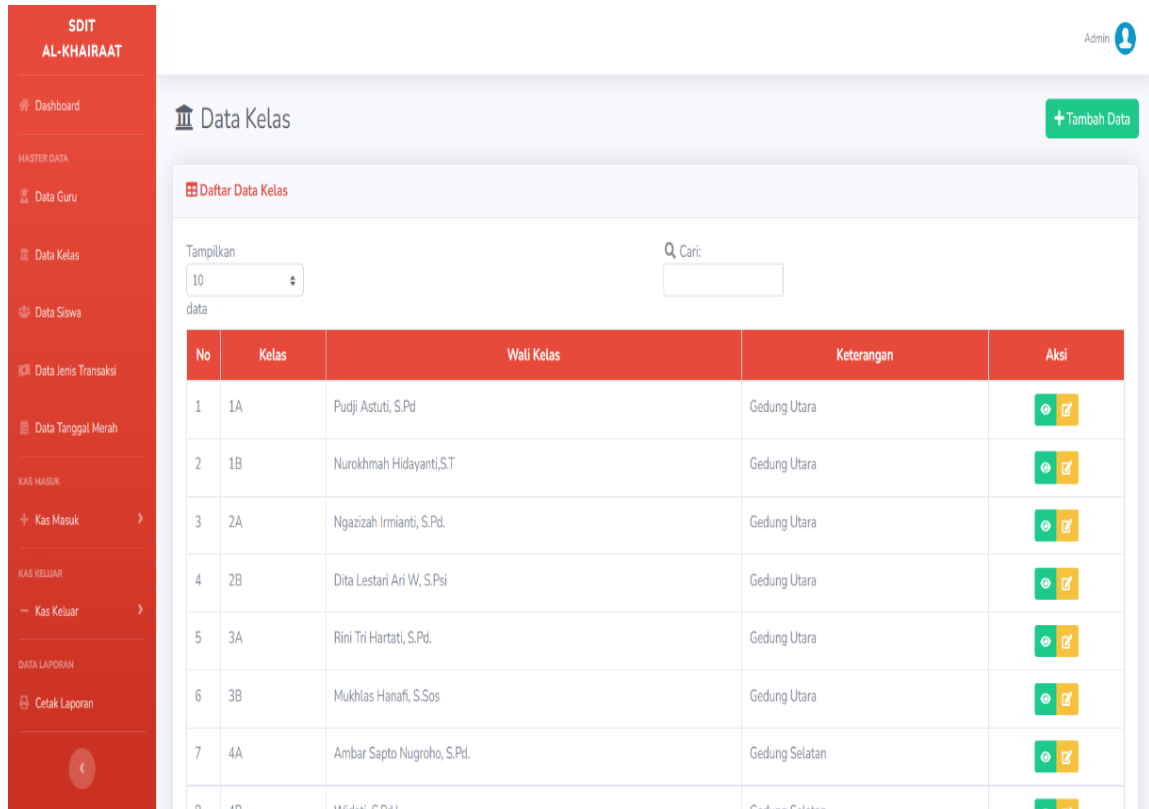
SDIT
AL-KHAIRAAT

Dashboard

MASTER DATA

Data Guru

Data Kelas

Data Siswa

Data Jenis Transaksi

Data Tanggal Merah

KAS MASUK

Kas Masuk

KAS KELUAR

Kas Keluar

DATA LAPORAN

Cetak Laporan

Admin

Data Kelas

Tambah Data

Daftar Data Kelas

Tampilkan
10
data

Cari:

| No | Kelas | Wali Kelas | Keterangan | Aksi |
|---|---|---|---|---|
| 1 | 1A | Pudji Astuti, S.Pd | Gedung Utara | |
| 2 | 1B | Nurokhmah Hidayanti,S.T | Gedung Utara | |
| 3 | 2A | Ngazizah Irmianti, S.Pd. | Gedung Utara | |
| 4 | 2B | Dita Lestari Ari W, S.Psi | Gedung Utara | |
| 5 | 3A | Rini Tri Hartati, S.Pd. | Gedung Utara | |
| 6 | 3B | Mukhlas Hanafi, S.Sos | Gedung Utara | |
| 7 | 4A | Ambar Sapto Nugroho, S.Pd. | Gedung Selatan | |
| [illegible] | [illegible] | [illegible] | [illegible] | |